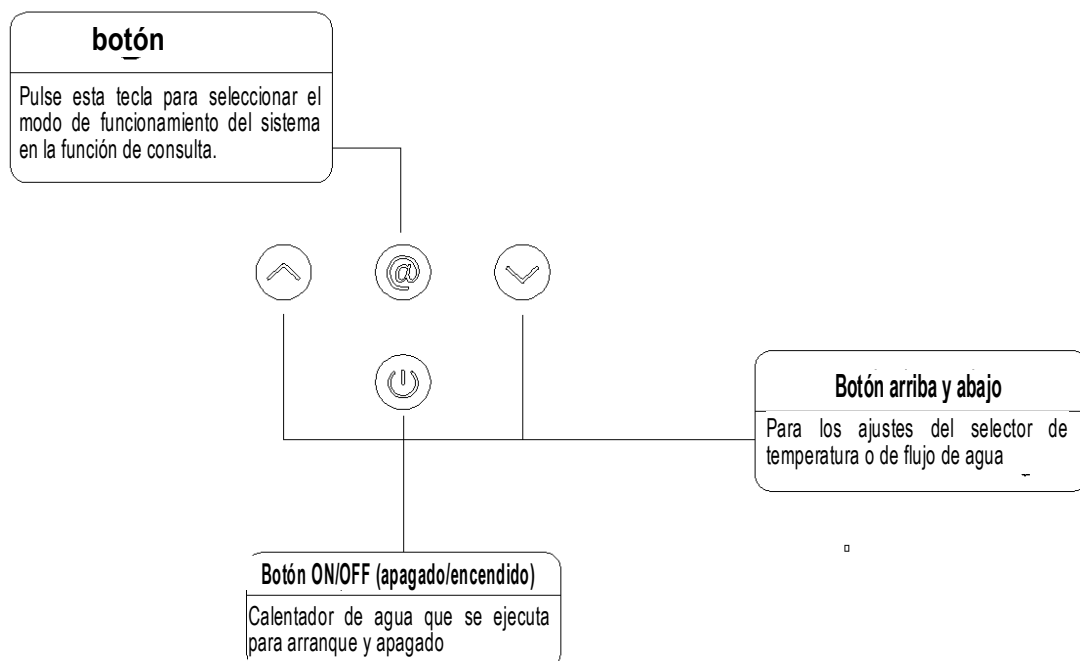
botón

Pulse esta tecla para seleccionar el modo de funcionamiento del sistema en la función de consulta.

@

Botón arriba y abajo

Para los ajustes del selector de temperatura o de flujo de agua

Botón ON/OFF (apagado/encendido)

Calentador de agua que se ejecuta para arranque y apagado